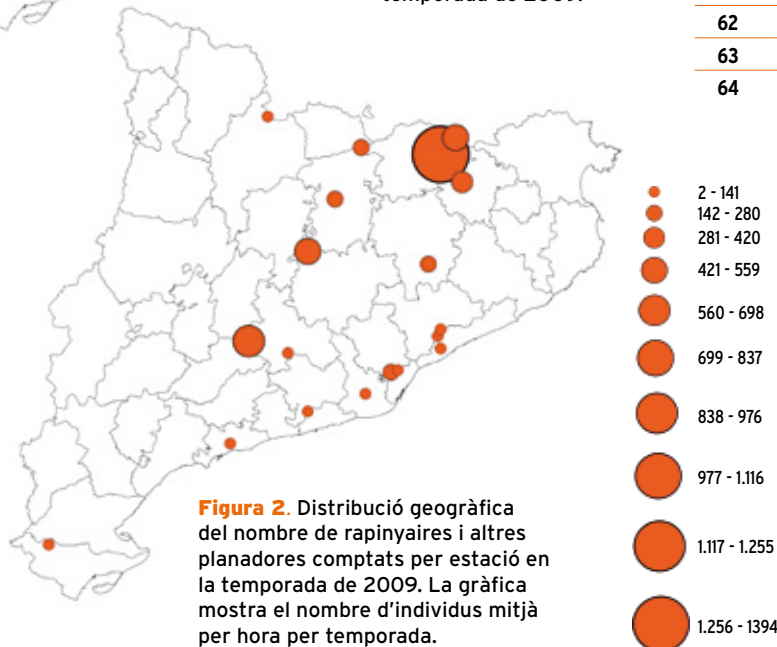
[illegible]

62

63

64

2 - 141
142 - 280
281 - 420
421 - 559
560 - 698
699 - 837
838 - 976
977 - 1.116
1.117 - 1.255
1.256 - 1394

Figura 2. Distribució geogràfica del nombre de rapinyaires i altres planadores comptats per estació en la temporada de 2009. La gràfica mostra el nombre d'individus mitjà per hora per temporada.